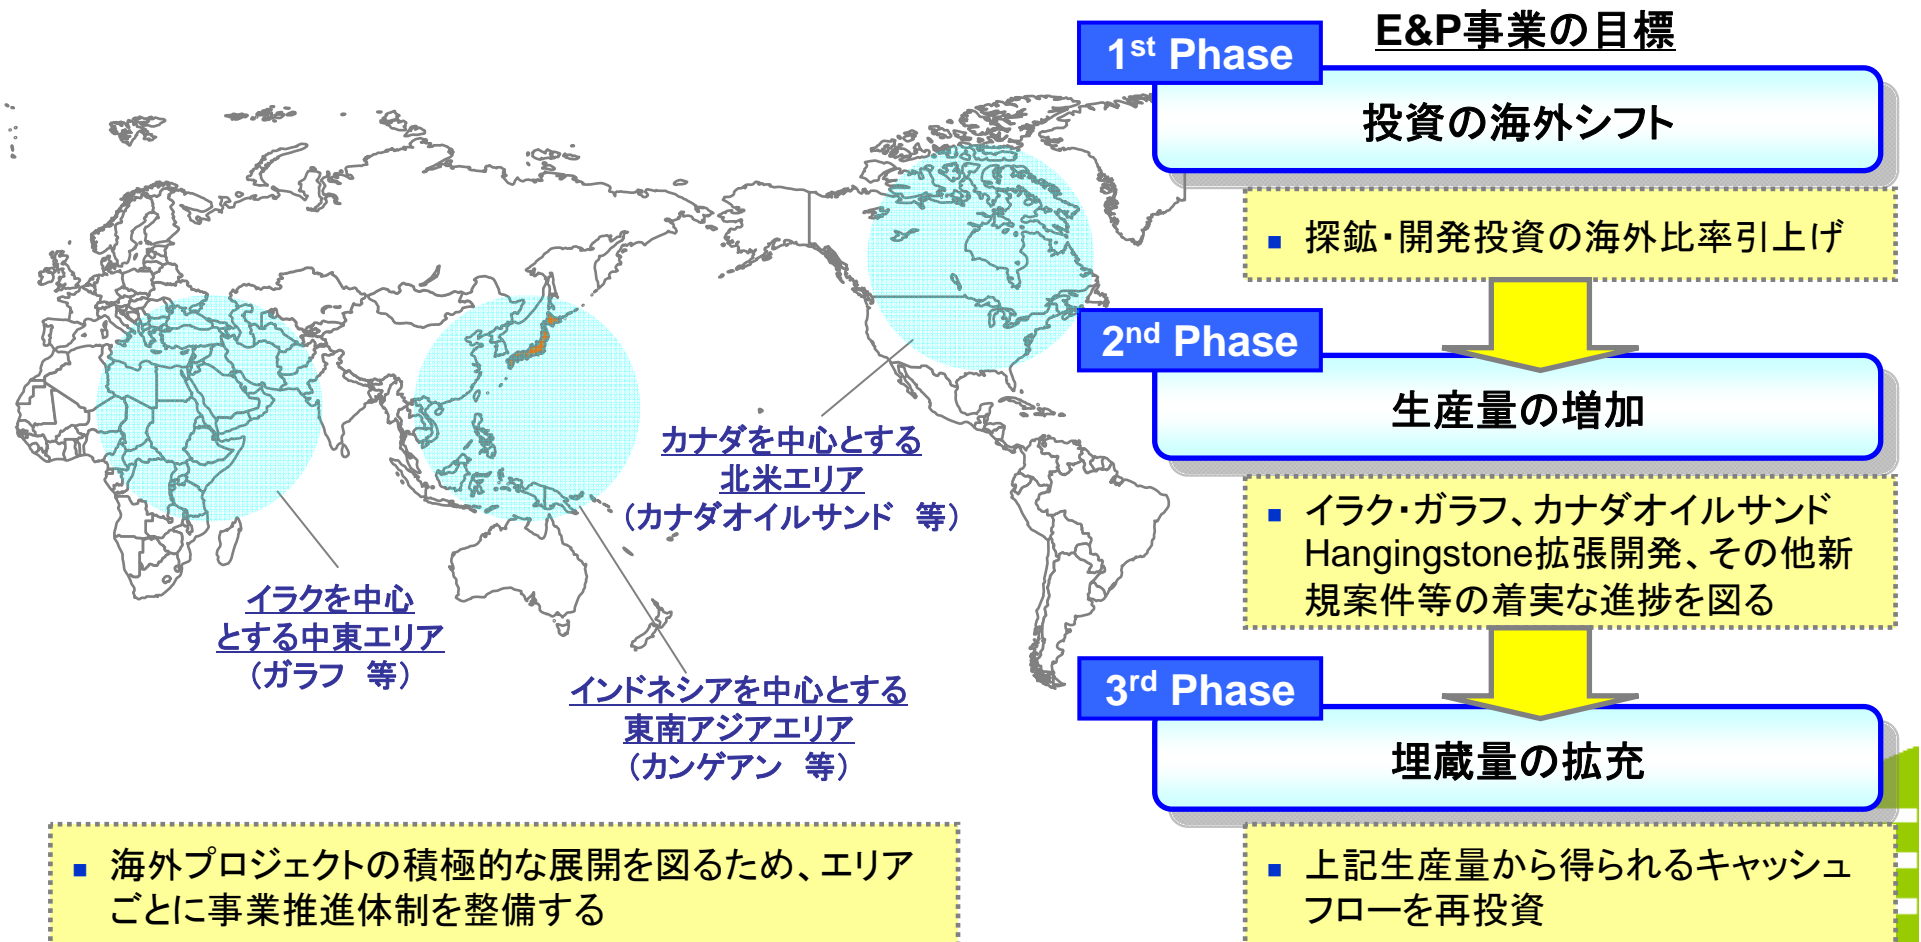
E&P事業の目標

$1^{st}$ Phase

投資の海外シフト

■ 探鉱・開発投資の海外比率引上げ

$2^{nd}$ Phase

生産量の増加

■ イラク・ガラフ、カナダオイルサンド Hangingstone拡張開発、その他新規案件等の着実な進捗を図る

$3^{rd}$ Phase

埋蔵量の拡充

■ 上記生産量から得られるキャッシュフローを再投資

カナダを中心とする
北米エリア
（カナダオイルサンド　等）

イラクを中心
とする中東エリア
（ガラフ　等）

インドネシアを中心とする
東南アジアエリア
（カンゲアン　等）

■ 海外プロジェクトの積極的な展開を図るため、エリアごとに事業推進体制を整備する